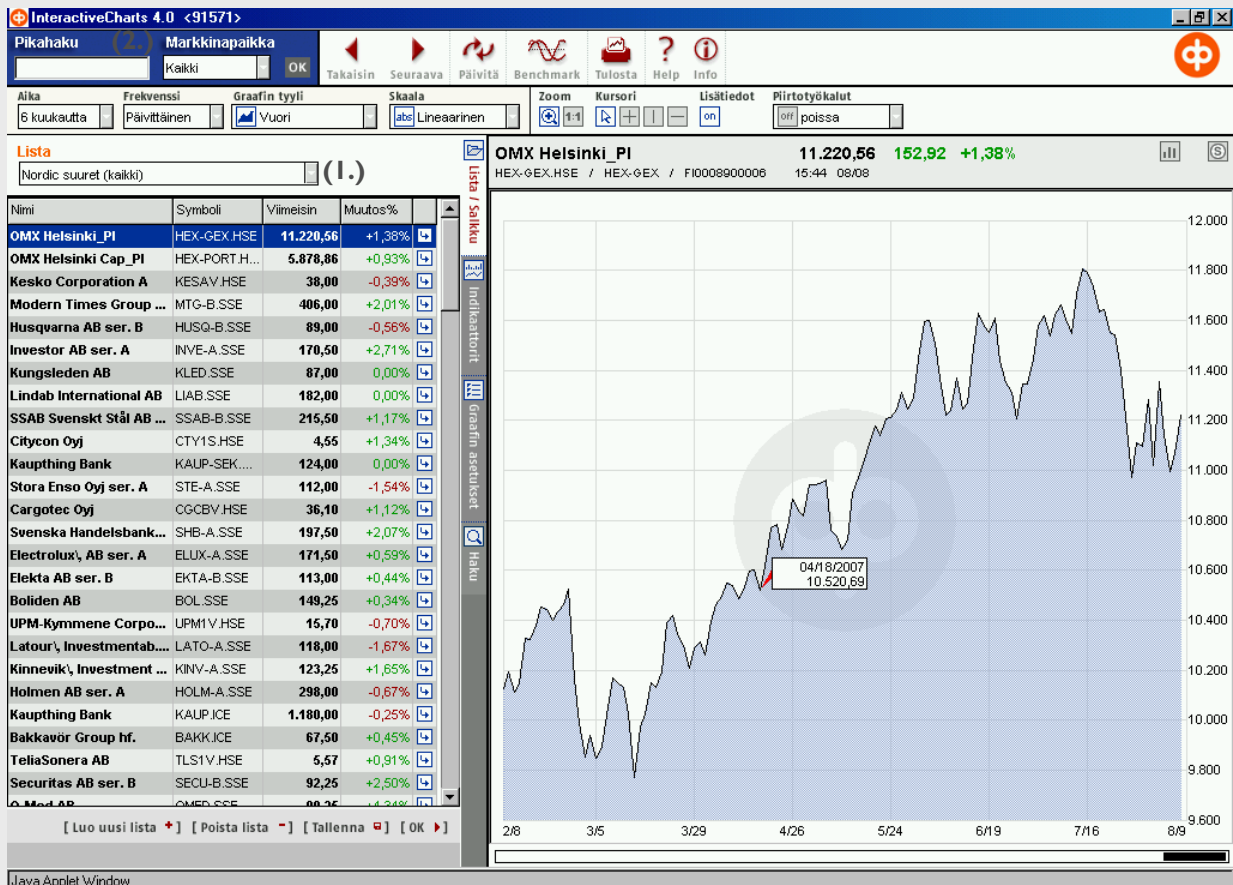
InteractiveCharts 4.0 <91571>

Pikahaku (2.) Markkinapaikka
Kaikki OK
Takaisin Seuraava Päivitä Benchmark Tulosta Help Info

Aika: 6 kuukautta
Frekvenssi: Päivittäinen
Graafin tyyli: Vuori
Skaala: Lineaarinen
Zoom 1:1
Kursori
Lisätiedot on
Piirtotyökalut off poissa

Lista
Nordic suuret (kaikki) (1.)

Lista / Salkku
Indikaattorit
Graafin asetukset
Haku

| Nimi | Symboli | Viimeisin | Muutos% |
|---|---|---|---|
| OMX Helsinki_PI | HEX-GEX.HSE | 11.220,56 | +1,38% |
| OMX Helsinki Cap_PI | HEX-PORT.H... | 5.878,86 | +0,93% |
| Kesko Corporation A | KESAV.HSE | 38,00 | -0,39% |
| Modern Times Group ... | MTG-B.SSE | 406,00 | +2,01% |
| Husqvarna AB ser. B | HUSQ-B.SSE | 89,00 | -0,56% |
| Investor AB ser. A | INVE-A.SSE | 170,50 | +2,71% |
| Kungsleden AB | KLED.SSE | 87,00 | 0,00% |
| Lindab International AB | LIAB.SSE | 182,00 | 0,00% |
| SSAB Svenskt Stål AB ... | SSAB-B.SSE | 215,50 | +1,17% |
| Citycon Oyj | CTY1S.HSE | 4,55 | +1,34% |
| Kaupthing Bank | KAUP-SEK.... | 124,00 | 0,00% |
| Stora Enso Oyj ser. A | STE-A.SSE | 112,00 | -1,54% |
| Cargotec Oyj | CGCBV.HSE | 36,10 | +1,12% |
| Svenska Handelsbank... | SHB-A.SSE | 197,50 | +2,07% |
| Electrolux\, AB ser. A | ELUX-A.SSE | 171,50 | +0,59% |
| Elekta AB ser. B | EKTA-B.SSE | 113,00 | +0,44% |
| Boliden AB | BOL.SSE | 149,25 | +0,34% |
| UPM-Kymmene Corpo... | UPM1V.HSE | 15,70 | -0,70% |
| Latour\, Investmentab.... | LATO-A.SSE | 118,00 | -1,67% |
| Kinnevik\, Investment ... | KINV-A.SSE | 123,25 | +1,65% |
| Holmen AB ser. A | HOLM-A.SSE | 298,00 | -0,67% |
| Kaupthing Bank | KAUP.ICE | 1.180,00 | -0,25% |
| Bakkavör Group hf. | BAKK.ICE | 67,50 | +0,45% |
| TeliaSonera AB | TLS1V.HSE | 5,57 | +0,91% |
| Securitas AB ser. B | SECU-B.SSE | 92,25 | +2,50% |
| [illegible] | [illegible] | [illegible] | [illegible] |

[ Luo uusi lista + ] [ Poista lista − ] [ Tallenna ] [ OK ]

OMX Helsinki_PI 11.220,56 152,92 +1,38%
HEX-GEX.HSE / HEX-GEX / FI0008900006 15:44 08/08

04/18/2007
10.520,69

12.000
11.800
11.600
11.400
11.200
11.000
10.800
10.600
10.400
10.200
10.000
9.800
9.600

2/8 3/5 3/29 4/26 5/24 6/19 7/16 8/9

Java Applet Window